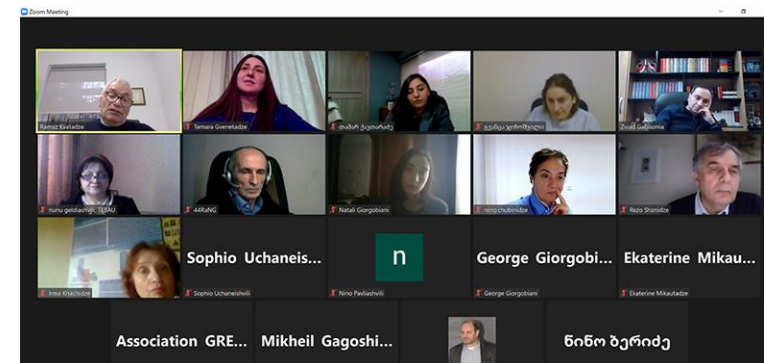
Zoom Meeting

Ramaz Kvatadze

Tamara Gvenetadze

თამარ ჭელიძე

გვანცა კობიაშვილი

Zviad Gabisonia

nunu geldiashvili_TESAU

44RaNG

Natali Giorgobiani

nino chubinidze

Rezo Shanidze

Irma Khachidze

Sophio Uchaneis...

Sophio Uchaneishvili

n

Nino Pavliashvili

George Giorgobi...

George Giorgobiani

Ekaterine Mikau...

Ekaterine Mikautadze

Association GRE...

Mikheil Gagoshi...

ნინო ბერიძე